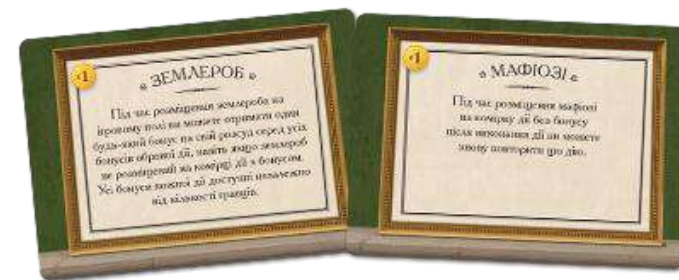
$\times 1$

ЗЕМЛЕРОБ

Під час розміщення землероба на ігровому полі ви можете отримати один будь-який бонус на свій розсуд серед усіх бонусів обраної дії, навіть якщо землероб не розміщений на комірці дії з бонусом. Усі бонуси локації дії доступні незалежно від кількості гравців.

$\times 1$

МАФІОЗІ

Під час розміщення мафіозі на комірку дії без бонусу після виконання дії ви можете знову повторити цю дію.